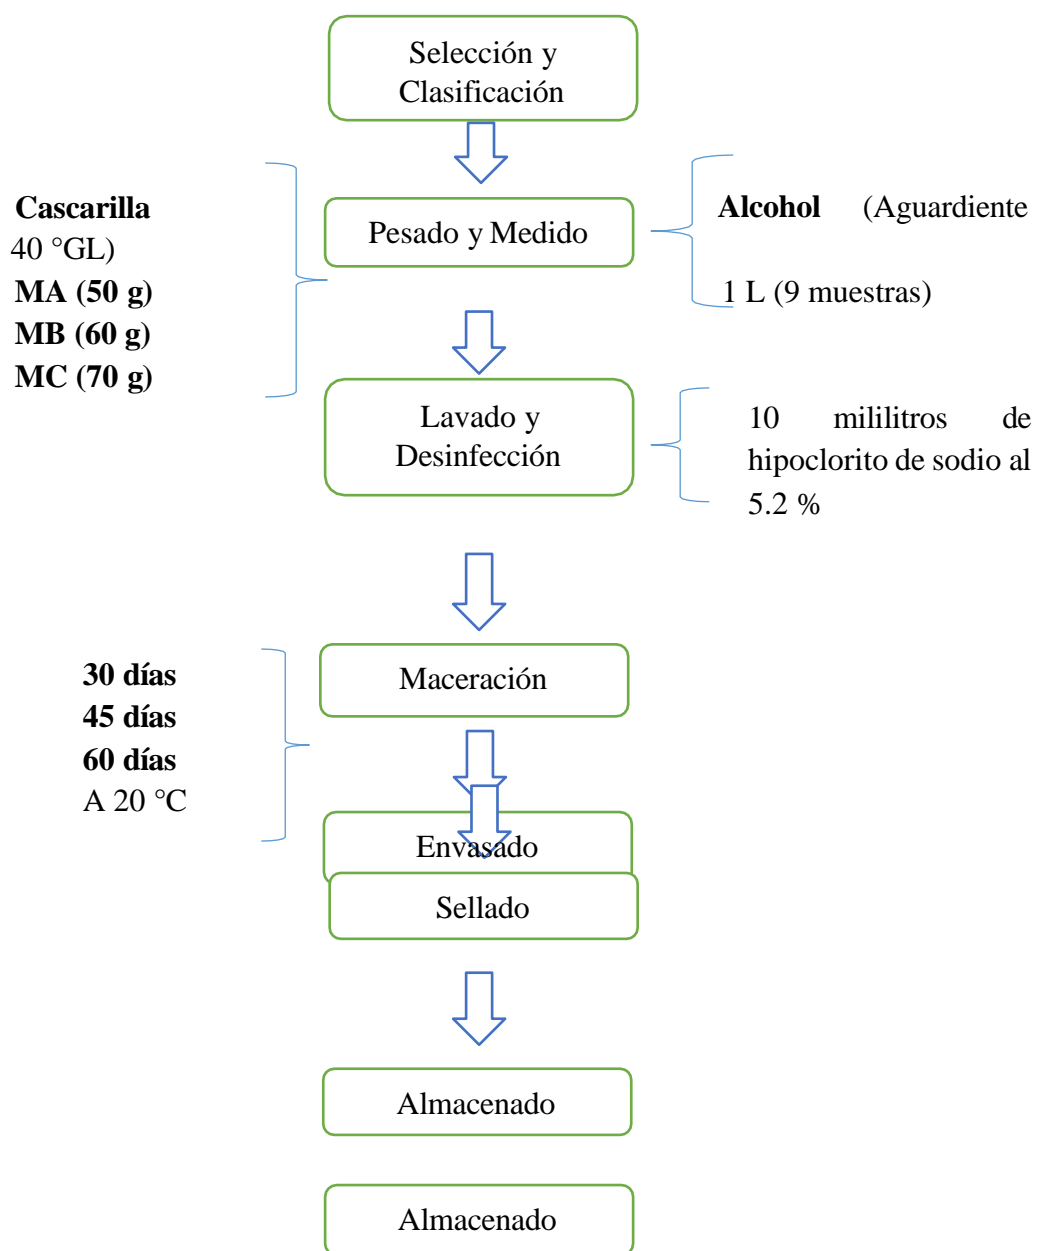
Selección y Clasificación

Cascarilla
40 °GL)
MA (50 g)
MB (60 g)
MC (70 g)

Pesado y Medido

Alcohol (Aguardiente

1 L (9 muestras)

Lavado y Desinfección

10 mililitros de hipoclorito de sodio al 5.2 %

30 días
45 días
60 días
A 20 °C

Maceración

Envasado

Sellado

Almacenado

Almacenado